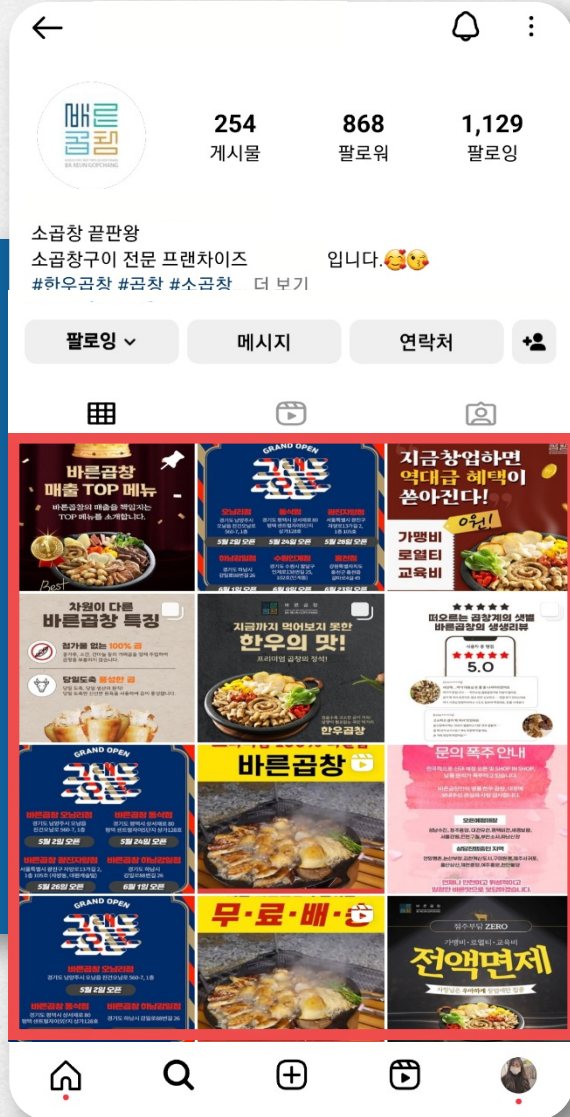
빠른곱창
BA REUN GOPCHANG

254
게시물

868
팔로워

1,129
팔로잉

소곱창 끝판왕
소곱창구이 전문 프랜차이즈 입니다.🥰😘
#한우곱창 #곱창 #소곱창 ... 더 보기

팔로잉
메시지
연락처

바른곱창 매출 TOP 메뉴
바른곱창의 매출을 책임지는 TOP 메뉴들을 소개합니다.
Best

GRAND OPEN
그랜드오픈
5월 2일 오픈
5월 24일 오픈
5월 26일 오픈
6월 1일 오픈

지금 창업하면 역대급 혜택이 쏟아진다!
0원!
가맹비
로열티
교육비

차원이 다른 바른곱창 특징
첨가물 없는 100% 곱
당일도축 풍성한 곱

지금까지 먹어보지 못한 한우의 맛!
프리미엄 곱창의 정석!
한우곱창

떠오르는 곱창계의 샛별 바른곱창의 생생리뷰
5.0

GRAND OPEN
그랜드오픈
바른곱창 오남점
5월 2일 오픈
바른곱창 동삭점
5월 24일 오픈
바른곱창 광진자양점
5월 26일 오픈
바른곱창 하남감일점
6월 1일 오픈

바른곱창

문의 폭주 안내

GRAND OPEN
그랜드오픈
바른곱창 오남점
5월 2일 오픈
바른곱창 동삭점
바른곱창 하남감일점

무·료·배·달

점주부담 ZERO
가맹비·로열티·교육비
전액면제